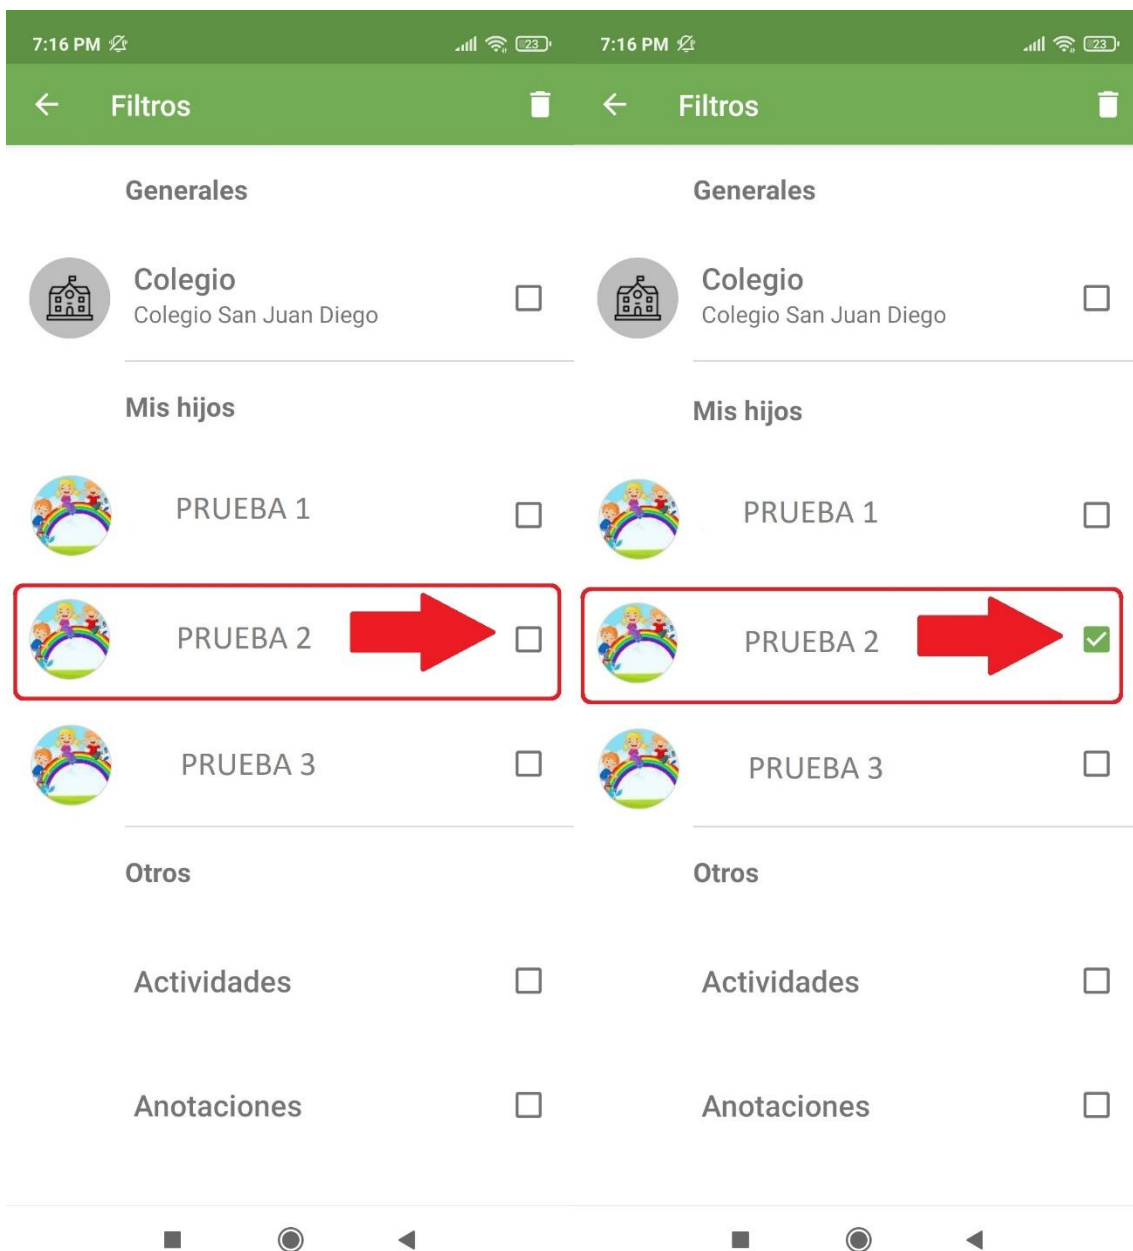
7:16 PM 23

Filtros

Generales

Colegio
Colegio San Juan Diego

Mis hijos

PRUEBA 1

PRUEBA 2

PRUEBA 3

Otros

Actividades

Anotaciones

7:16 PM 23

Filtros

Generales

Colegio
Colegio San Juan Diego

Mis hijos

PRUEBA 1

PRUEBA 2

PRUEBA 3

Otros

Actividades

Anotaciones